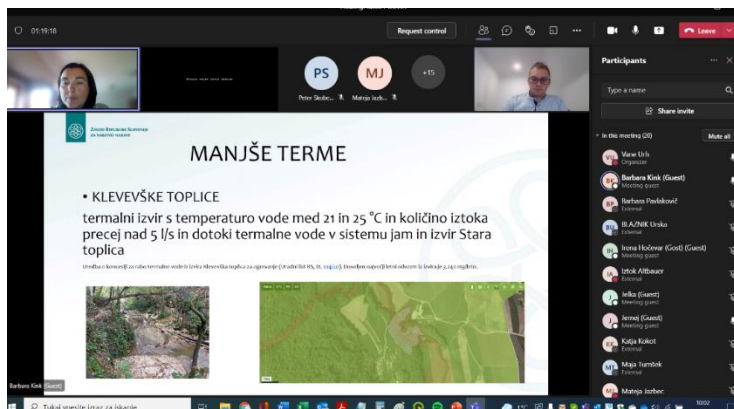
01:19:10

Request control

Leave

PS

MJ

+15

Peter Skobe...

Mateja Jezb...

Participants

Type a name

Share invite

In this meeting (20)

Mute all

Vane Urh
Organizer

Barbara Kink (Guest)
Meeting guest

Barbara Pavlakovič
External

BLAZNIK Urska
External

Irena Hočevar (Gost) (Guest)
Meeting guest

Iztok Altbauer
External

Jelka (Guest)
Meeting guest

Jernej (Guest)
Meeting guest

Katja Kokot
External

Maja Turnšek
Meeting guest

Mateja Jezbec

Zavod Republike Slovenije za naravne vire

MANJŠE TERME

• KLEVEVŠKE TOPLICE

termalni izvir s temperaturo vode med 21 in 25 °C in količino iztoka precej nad 5 l/s in dotoki termalne vode v sistemu jam in izvir Stara toplica

Uredba o koncesiji za rabo termalne vode iz izvira Klevevška toplica za ogrevanje (Uradni list RS, št. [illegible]). Dovoljen največji letni odvzem iz izvira je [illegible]

Barbara Kink (Guest)

Tukaj vnesite izraz za iskanje